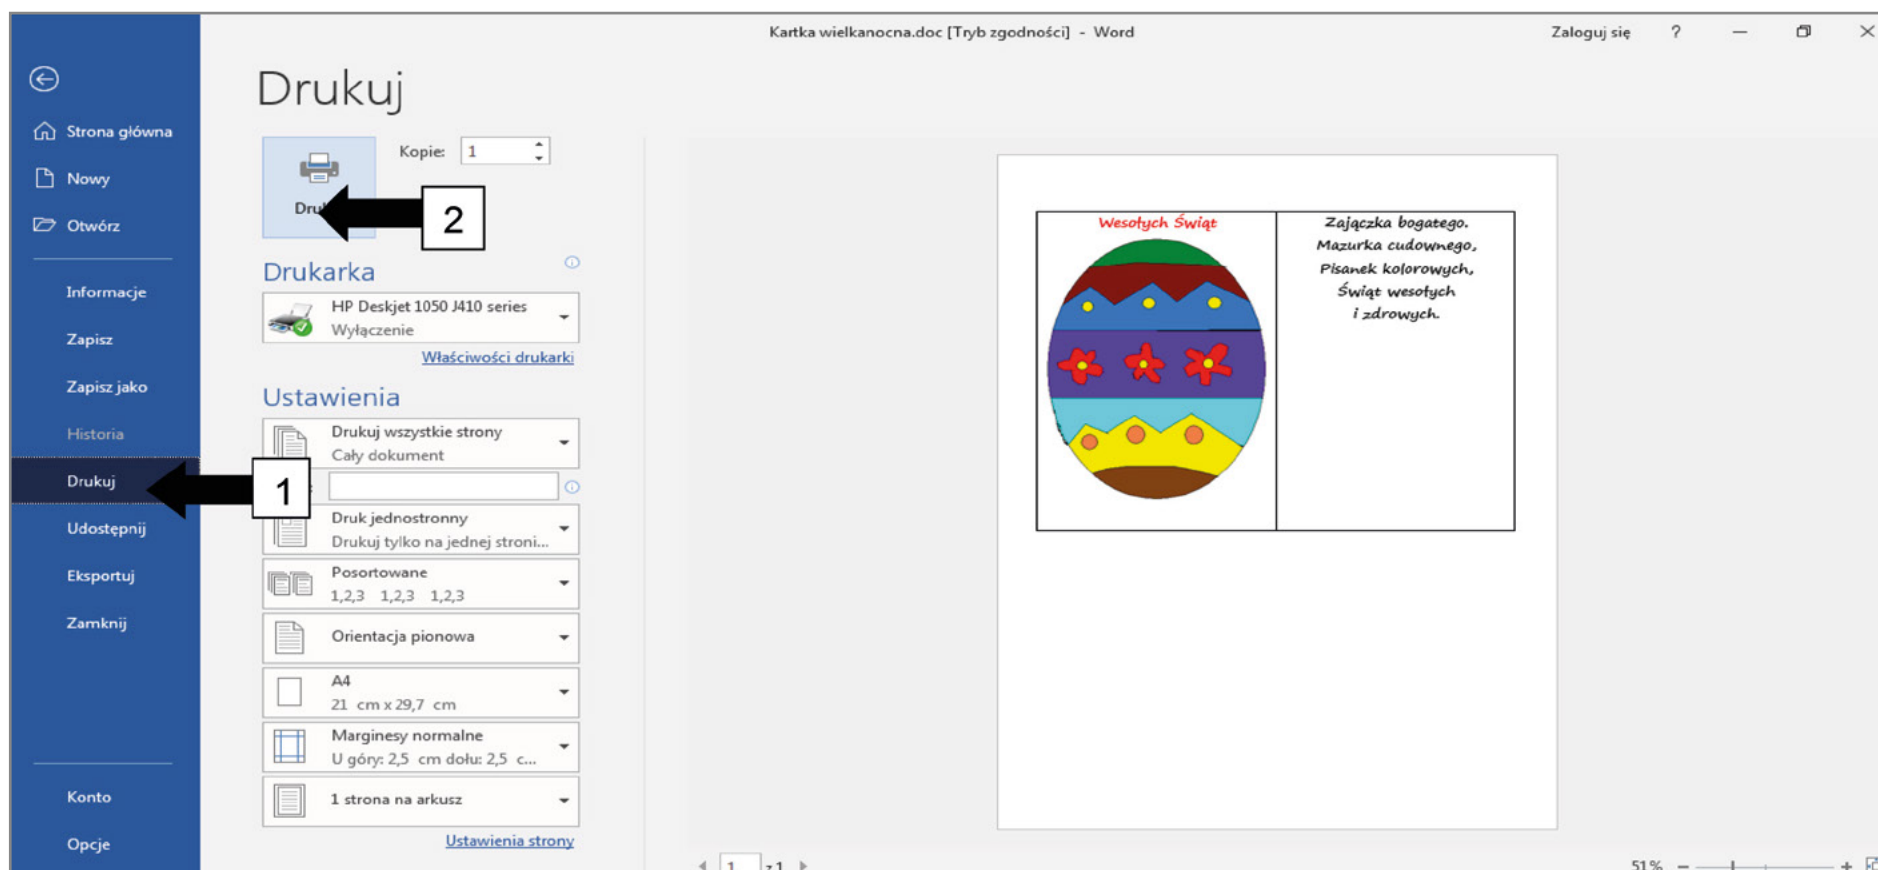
Kartka wielkanocna.doc [Tryb zgodności] - Word

Zaloguj się ?

Strona główna
Nowy
Otwórz
Informacje
Zapisz
Zapisz jako
Historia
Drukuj
Udostępnij
Eksportuj
Zamknij
Konto
Opcje

Drukuj

Kopie: 1

Dru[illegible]

2

Drukarka

HP Deskjet 1050 J410 series
Wyłączenie

Właściwości drukarki

Ustawienia

Drukuj wszystkie strony
Cały dokument

1

Druk jednostronny
Drukuj tylko na jednej stroni...

Posortowane
1,2,3 1,2,3 1,2,3

Orientacja pionowa

A4
21 cm x 29,7 cm

Marginesy normalne
U góry: 2,5 cm dołu: 2,5 c...

1 strona na arkusz

Ustawienia strony

Wesołych Świąt

Zajączka bogatego,
Mazurka cudownego,
Pisanek kolorowych,
Świąt wesołych
i zdrowych.

1 z 1

51 %